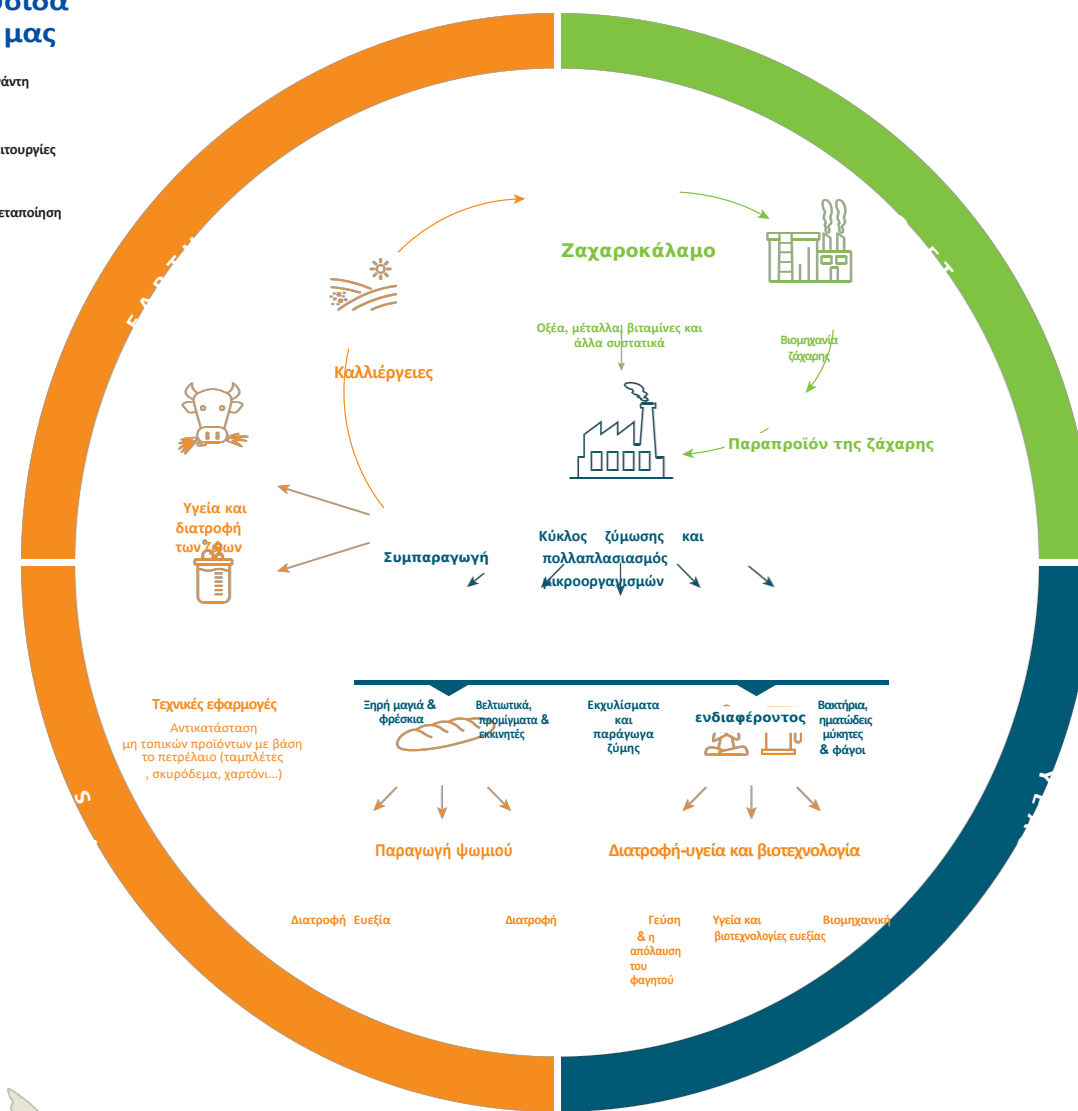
οδιά μας

άντη

ιτουργίες

εταποίηση

Ζαχαροκάλαμο

Οξέα, μέταλλα, βιταμίνες και άλλα συστατικά

Βιομηχανία ζάχαρης

Καλλιέργειες

Παραπροϊόν της ζάχαρης

Υγεία και διατροφή των ζώων

Συμπαραγωγή

Κύκλος ζύμωσης και πολλαπλασιασμός μικροοργανισμών

Τεχνικές εφαρμογές
Αντικατάσταση μη τοπικών προϊόντων με βάση το πετρέλαιο (ταμπλέτες , σκυρόδεμα, χαρτόνι...)

Ξηρή μαγιά & φρέσκια

Βελτιωτικά, προμίγματα & εκκινητές

Εκχυλίσματα και παράγωγα ζύμης

ενδιαφέροντος

Βακτήρια, ηματώδεις μύκητες & φάγοι

Παραγωγή ψωμιού

Διατροφή-υγεία και βιοτεχνολογία

Διατροφή Ευεξία

Διατροφή

Γεύση & η απόλαυση του φαγητού

Υγεία και βιοτεχνολογίες ευεξίας

Βιομηχανική